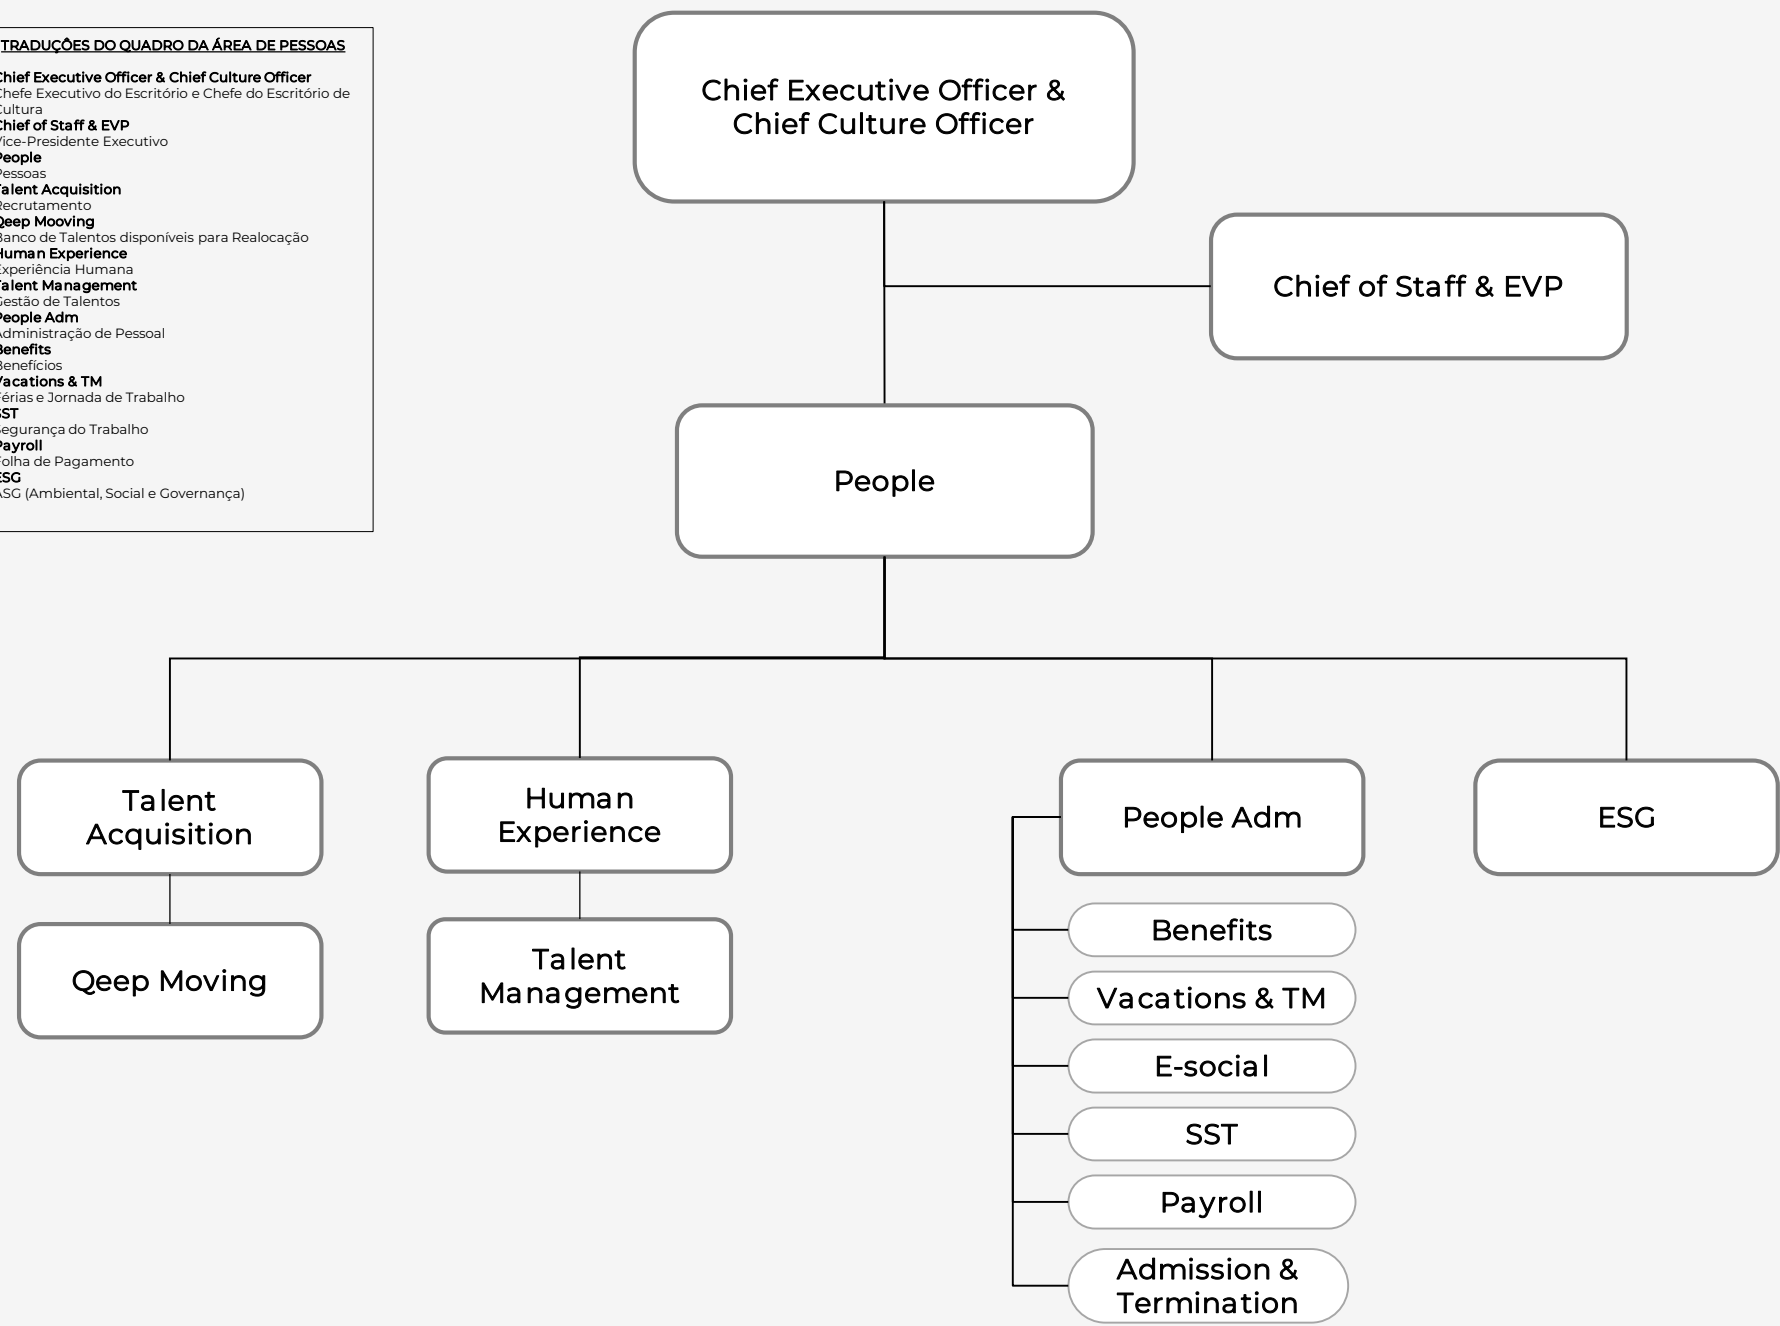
TRADUÇÕES DO QUADRO DA ÁREA DE PESSOAS

Chief Executive Officer & Chief Culture Officer
Chefe Executivo do Escritório e Chefe do Escritório de Cultura
Chief of Staff & EVP
Vice-Presidente Executivo
People
Pessoas
Talent Acquisition
Recrutamento
Qeep Mooving
Banco de Talentos disponíveis para Realocação
Human Experience
Experiência Humana
Talent Management
Gestão de Talentos
People Adm
Administração de Pessoal
Benefits
Benefícios
Vacations & TM
Férias e Jornada de Trabalho
SST
Segurança do Trabalho
Payroll
Folha de Pagamento
ESG
ESG (Ambiental, Social e Governança)

Chief Executive Officer & Chief Culture Officer

Chief of Staff & EVP

People

Talent Acquisition

Qeep Moving

Human Experience

Talent Management

People Adm

Benefits

Vacations & TM

E-social

SST

Payroll

Admission & Termination

ESG